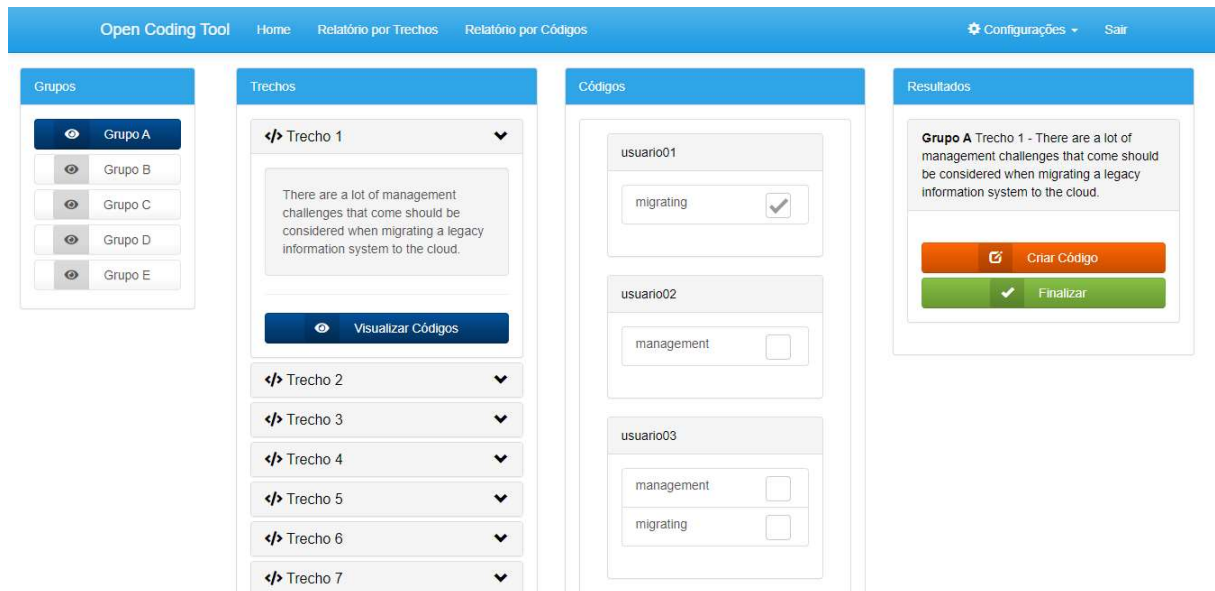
Open Coding Tool Home Relatório por Trechos Relatório por Códigos Configurações Sair

Grupos

Grupo A
Grupo B
Grupo C
Grupo D
Grupo E

Trechos

</> Trecho 1

There are a lot of management challenges that come should be considered when migrating a legacy information system to the cloud.

Visualizar Códigos

</> Trecho 2
</> Trecho 3
</> Trecho 4
</> Trecho 5
</> Trecho 6
</> Trecho 7

Códigos

usuario01
migrating

usuario02
management

usuario03
management
migrating

Resultados

**Grupo A** Trecho 1 - There are a lot of management challenges that come should be considered when migrating a legacy information system to the cloud.

Criar Código
Finalizar